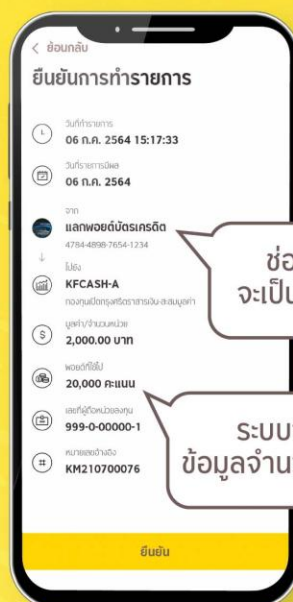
< ย้อนกลับ

ยืนยันการทำรายการ

วันที่ทำรายการ
06 ก.ค. 2564 15:17:33

วันที่รายการมีผล
06 ก.ค. 2564

จาก
แลกพอยต์บัตรเครดิต
4784-4898-7654-1234

ไปยัง
KFCASH-A
กองทุนเปิดกรุงศรีตราสารเงิน-สะสมมูลค่า

มูลค่า/จำนวนหน่วย
2,000.00 บาท

พอยต์ที่ใช้ไป
20,000 คะแนน

เลขที่ผู้ถือหน่วยลงทุน
999-0-00000-1

หมายเลขอ้างอิง
KM210700076

ยืนยัน

ช่อ
จะเป็น

ระบบ
ข้อมูลจำน